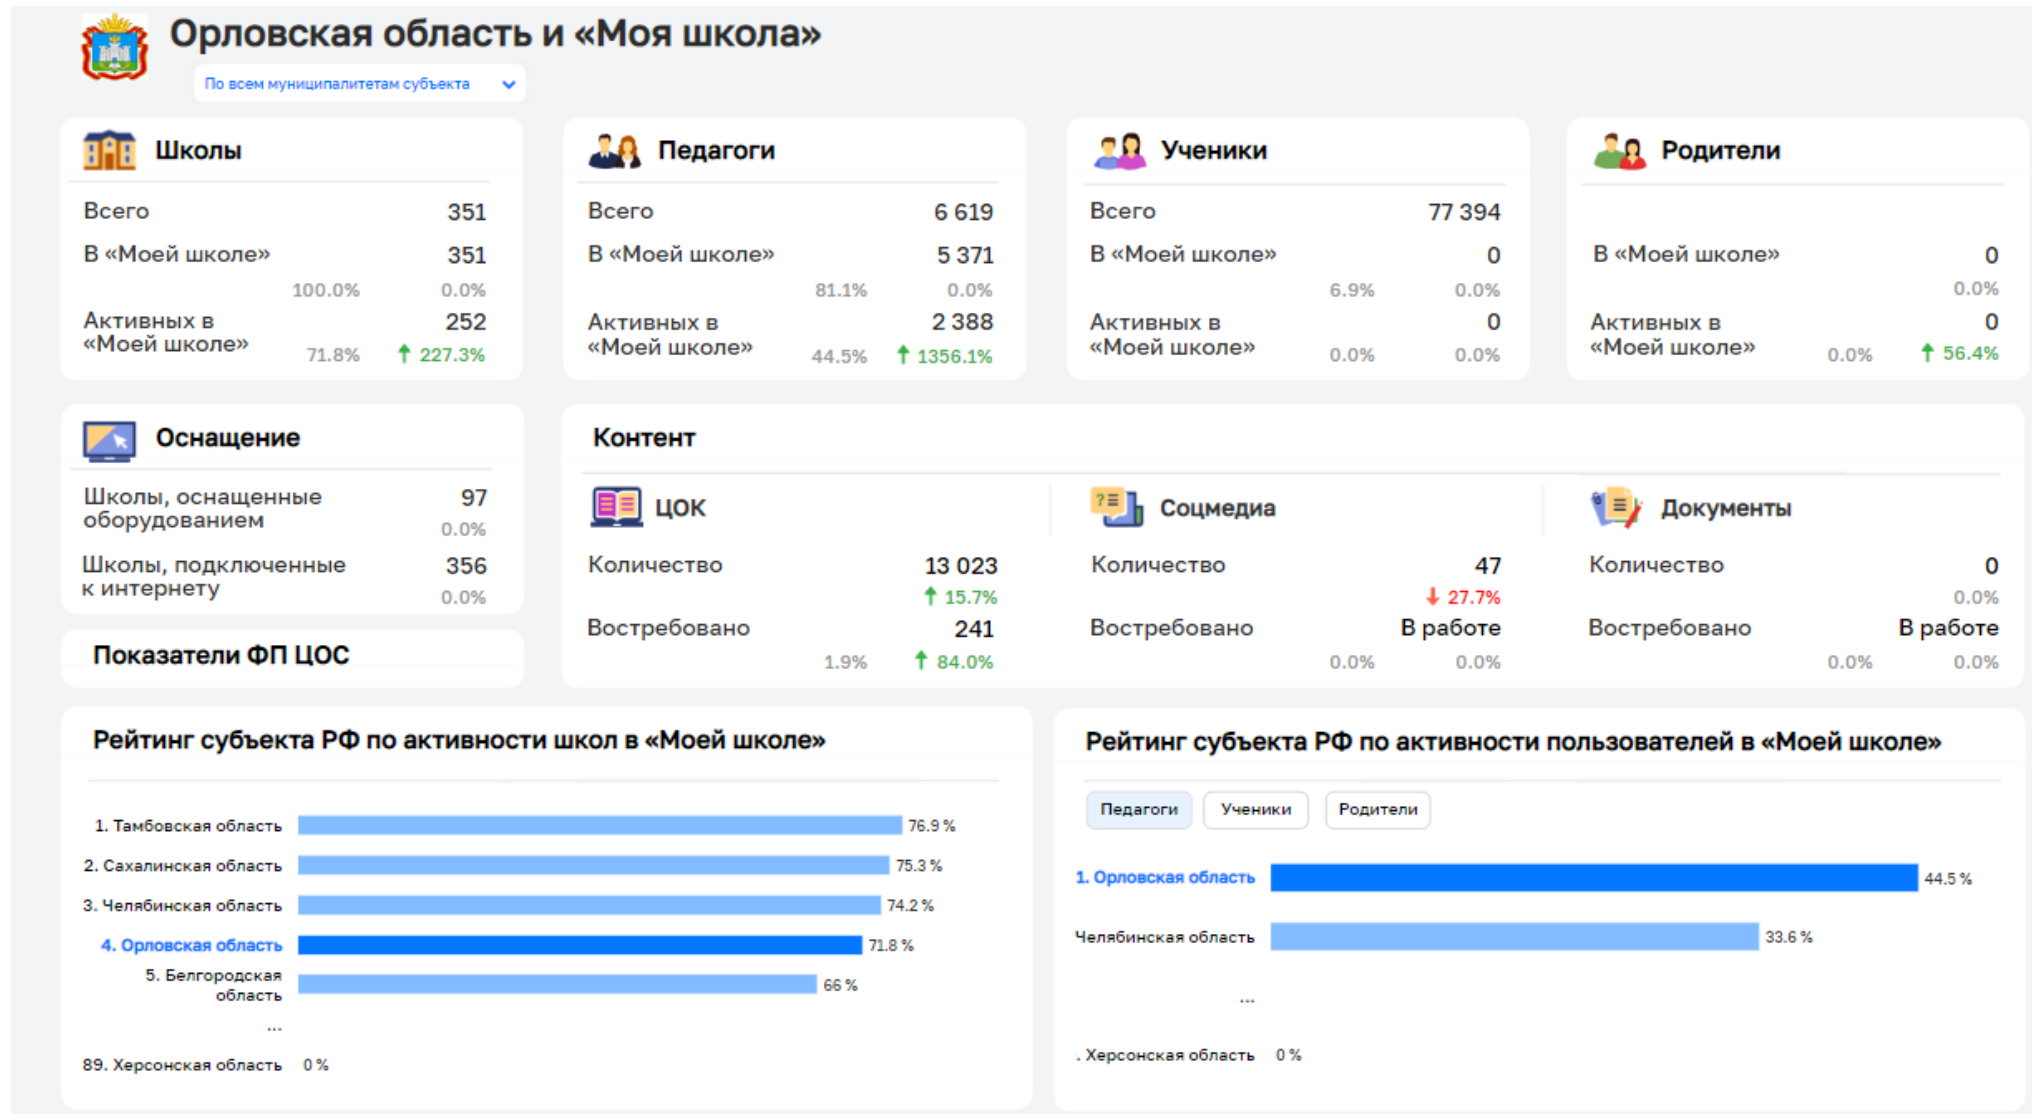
Орловская область и «Моя школа»

По всем муниципалитетам субъекта

Школы

Всего 351

В «Моей школе» 351

100.0% 0.0%

Активных в «Моей школе» 252

71.8% ↑ 227.3%

Педагоги

Всего 6 619

В «Моей школе» 5 371

81.1% 0.0%

Активных в «Моей школе» 2 388

44.5% ↑ 1356.1%

Ученики

Всего 77 394

В «Моей школе» 0

6.9% 0.0%

Активных в «Моей школе» 0

0.0% 0.0%

Родители

В «Моей школе» 0

0.0%

Активных в «Моей школе» 0

0.0% ↑ 56.4%

Оснащение

Школы, оснащенные оборудованием 97

0.0%

Школы, подключенные к интернету 356

0.0%

Показатели ФП ЦОС

Контент

ЦОК

Количество 13 023

↑ 15.7%

Востребовано 241

1.9% ↑ 84.0%

Соцмедиа

Количество 47

↓ 27.7%

Востребовано В работе

0.0% 0.0%

Документы

Количество 0

0.0%

Востребовано В работе

0.0% 0.0%

Рейтинг субъекта РФ по активности школ в «Моей школе»

1. Тамбовская область 76.9 %

2. Сахалинская область 75.3 %

3. Челябинская область 74.2 %

4. Орловская область 71.8 %

5. Белгородская область 66 %

...

89. Херсонская область 0 %

Рейтинг субъекта РФ по активности пользователей в «Моей школе»

Педагоги Ученики Родители

1. Орловская область 44.5 %

Челябинская область 33.6 %

...

. Херсонская область 0 %